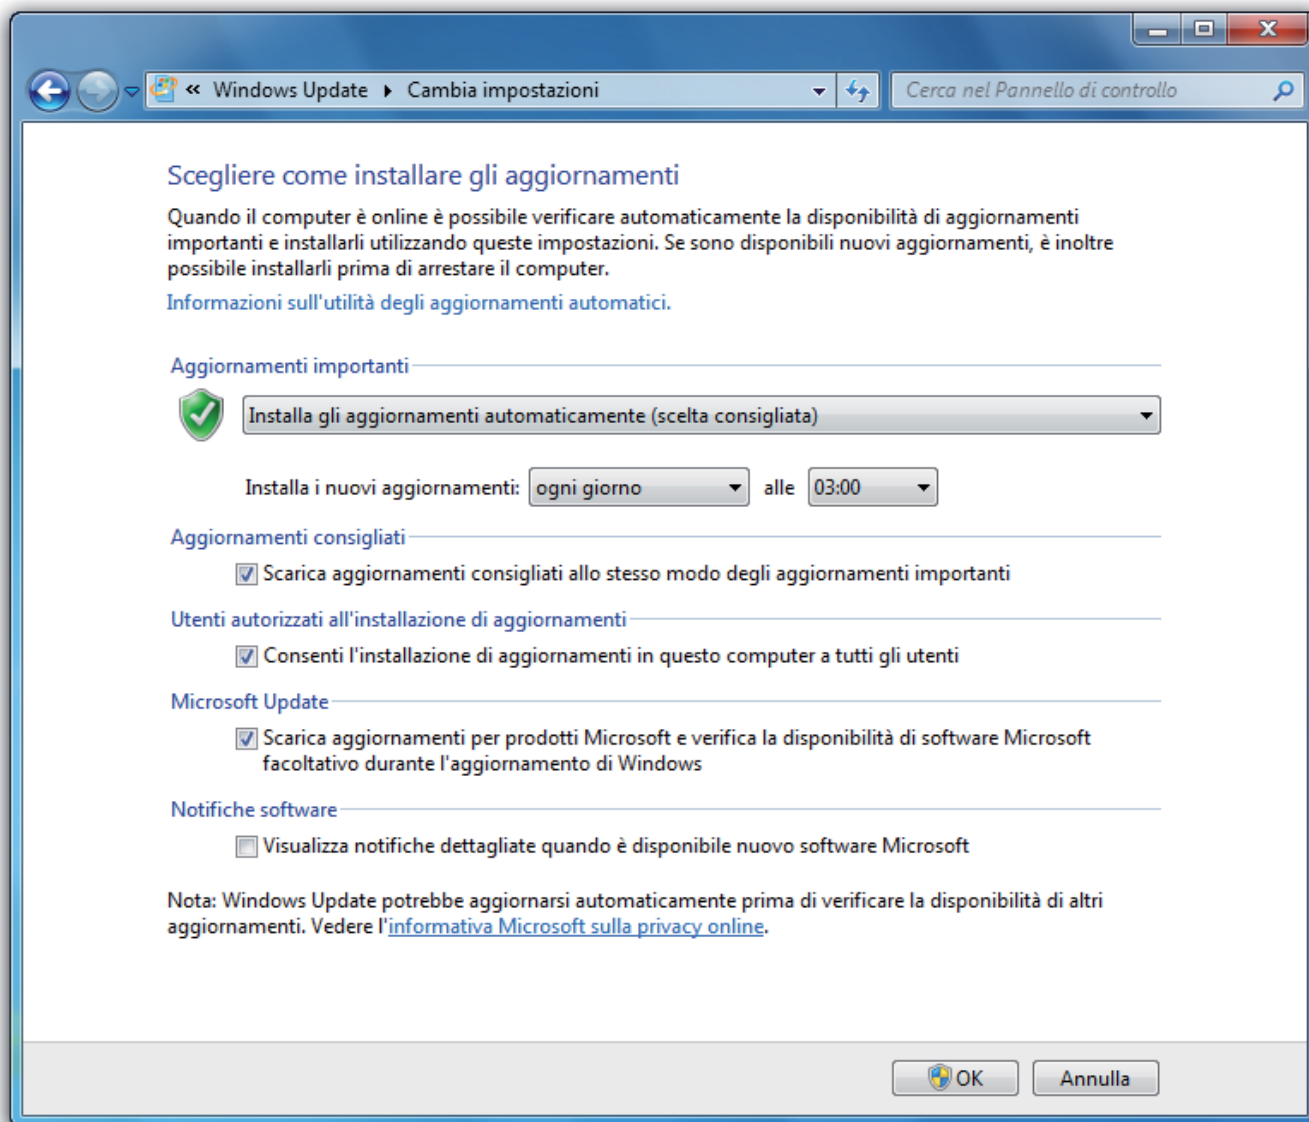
« Windows Update ▸ Cambia impostazioni

Cerca nel Pannello di controllo

Scegliere come installare gli aggiornamenti

Quando il computer è online è possibile verificare automaticamente la disponibilità di aggiornamenti importanti e installarli utilizzando queste impostazioni. Se sono disponibili nuovi aggiornamenti, è inoltre possibile installarli prima di arrestare il computer.

Informazioni sull'utilità degli aggiornamenti automatici.

Aggiornamenti importanti

Installa gli aggiornamenti automaticamente (scelta consigliata)

Installa i nuovi aggiornamenti: ogni giorno alle 03:00

Aggiornamenti consigliati

Scarica aggiornamenti consigliati allo stesso modo degli aggiornamenti importanti

Utenti autorizzati all'installazione di aggiornamenti

Consenti l'installazione di aggiornamenti in questo computer a tutti gli utenti

Microsoft Update

Scarica aggiornamenti per prodotti Microsoft e verifica la disponibilità di software Microsoft facoltativo durante l'aggiornamento di Windows

Notifiche software

Visualizza notifiche dettagliate quando è disponibile nuovo software Microsoft

Nota: Windows Update potrebbe aggiornarsi automaticamente prima di verificare la disponibilità di altri aggiornamenti. Vedere l'informativa Microsoft sulla privacy online.

OK Annulla